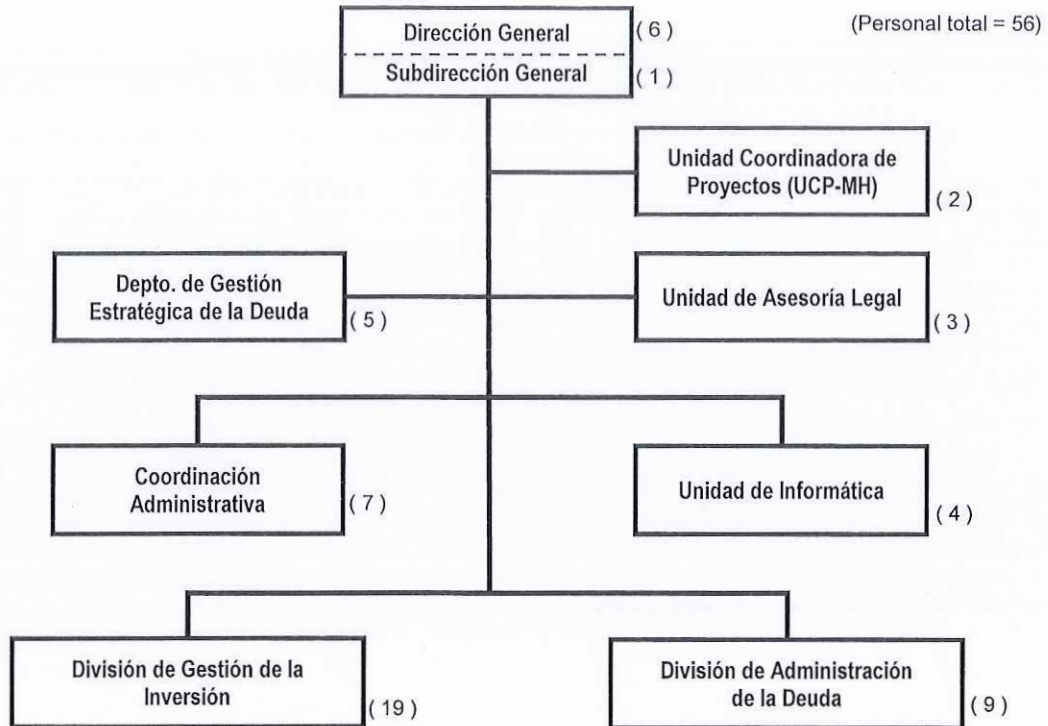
Dirección General (6)

Subdirección General (1)

(Personal total = 56)

Unidad Coordinadora de Proyectos (UCP-MH) (2)

Depto. de Gestión Estratégica de la Deuda (5)

Unidad de Asesoría Legal (3)

Coordinación Administrativa (7)

Unidad de Informática (4)

División de Gestión de la Inversión (19)

División de Administración de la Deuda (9)